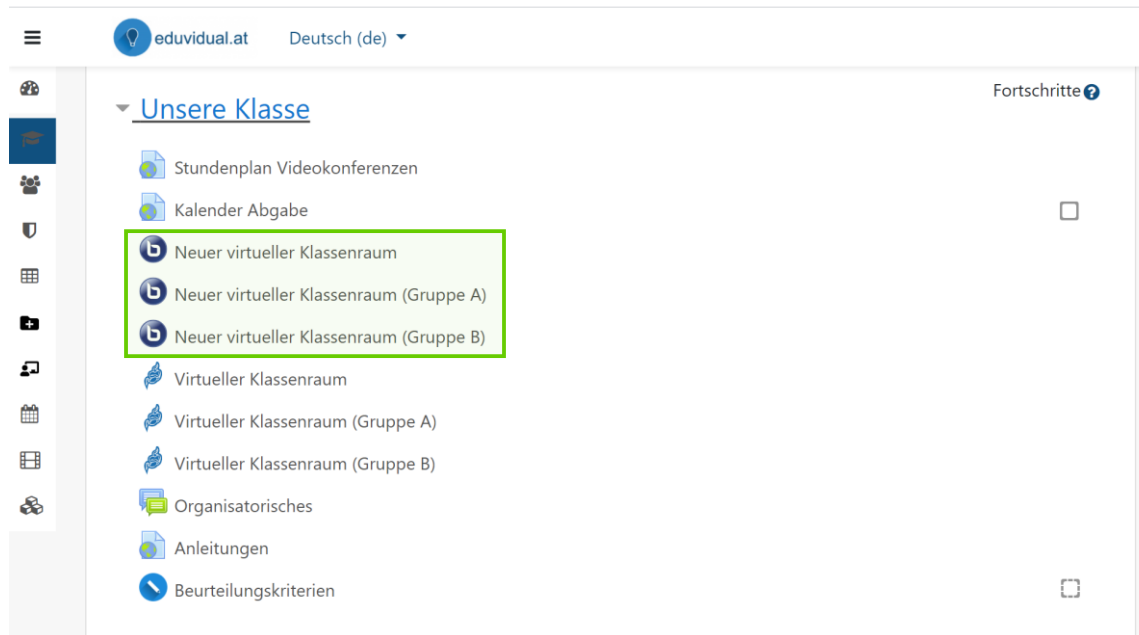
eduvidual.at

Deutsch (de)

Unsere Klasse

Fortschritte

Stundenplan Videokonferenzen

Kalender Abgabe

Neuer virtueller Klassenraum

Neuer virtueller Klassenraum (Gruppe A)

Neuer virtueller Klassenraum (Gruppe B)

Virtueller Klassenraum

Virtueller Klassenraum (Gruppe A)

Virtueller Klassenraum (Gruppe B)

Organisatorisches

Anleitungen

Beurteilungskriterien